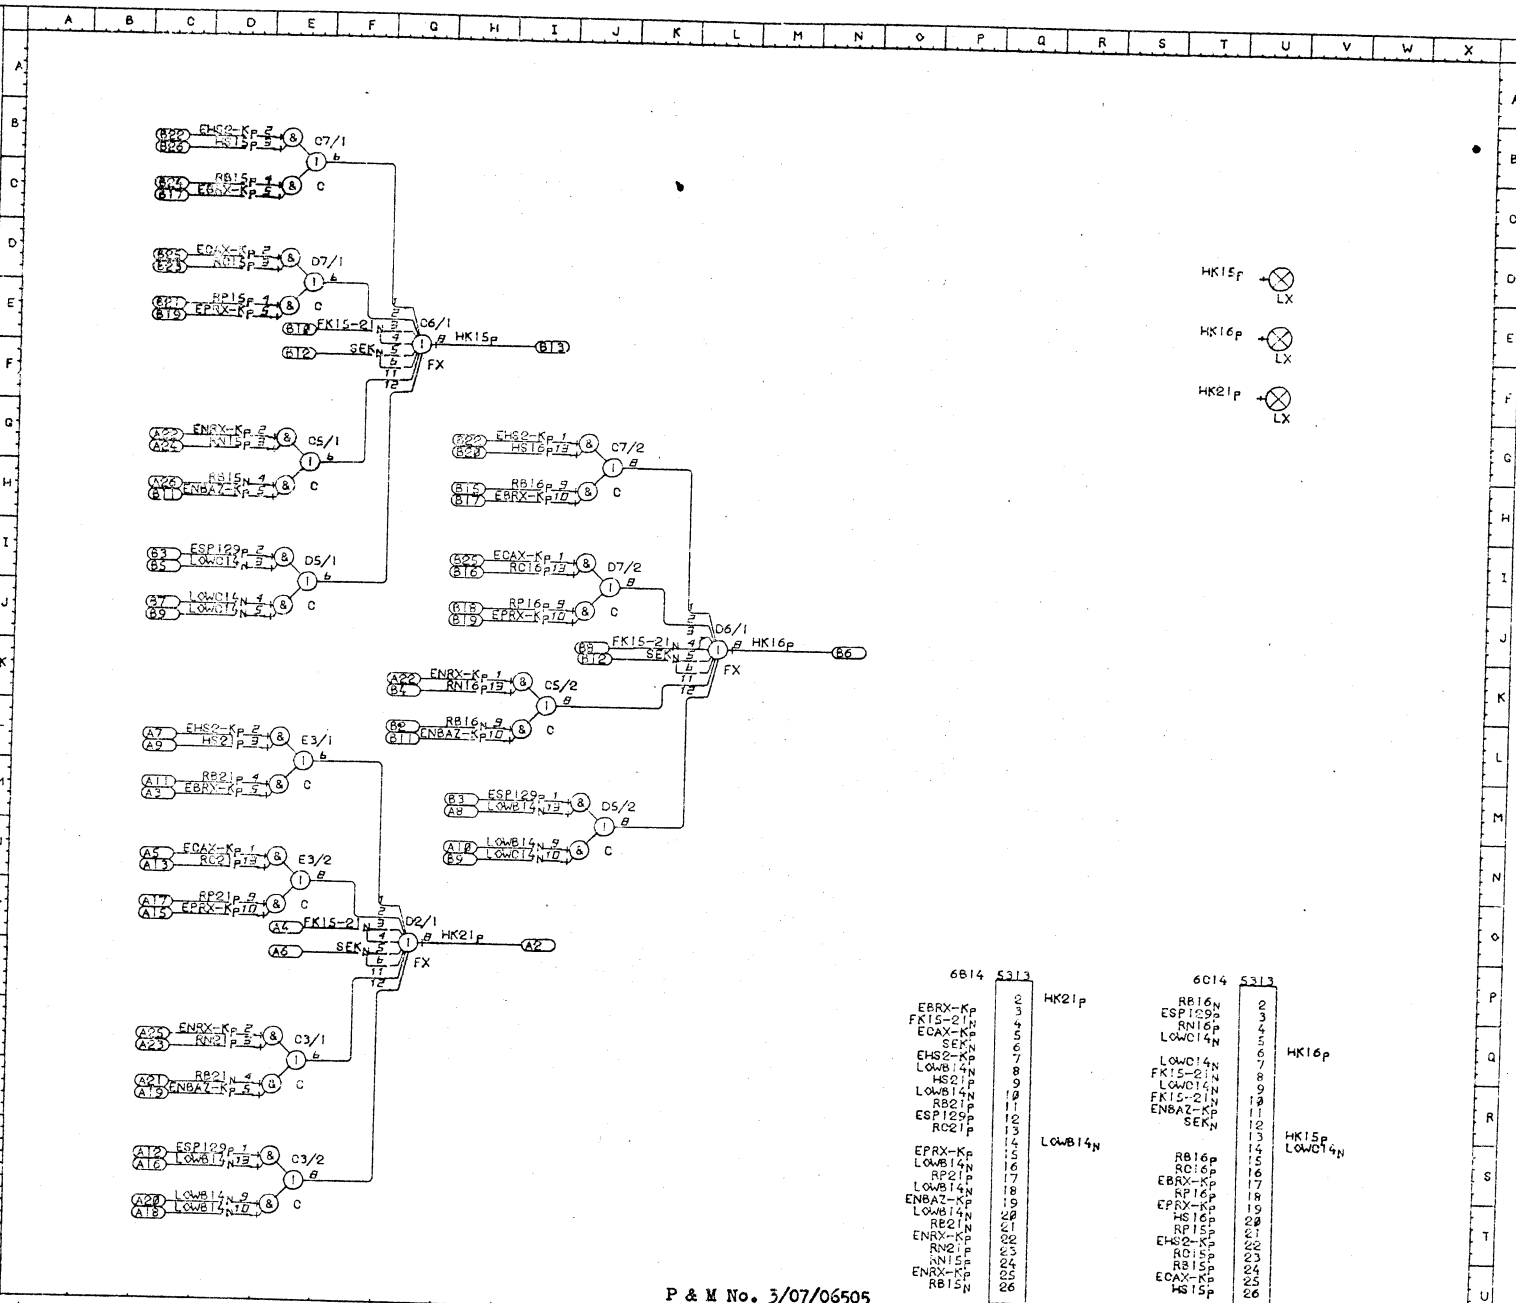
A B C D E F G H I J K L M N O P Q R S T U V W X

A B C D E F G H I J K L M N O P Q R S T U

A B C D E F G H I J K L M N O P Q R S T U

B22 EHS2-K$_P$ 2
B26 HS15$_P$ 3
& C7/1
1 6
B24 RB15$_P$ 4
B17 EBRX-K$_P$ 5
& C

B25 ECAX-K$_P$ 2
E23 RC15$_P$ 3
& D7/1
1 6
B21 RP15$_P$ 4
B19 EPRX-K$_P$ 5
& C

B12 FK15-21$_N$ 3
B12 SEK$_N$ 4 5 6 11 12
D6/1
1 8 HK15$_P$ B13
FX

A22 ENRX-K$_P$ 2
A24 RN15$_P$ 3
& C5/1
1 6
A26 RB15$_N$ 4
B11 ENBAZ-K$_P$ 5
& C

B3 ESP129$_P$ 2
B5 LOWC14$_N$ 3
& D5/1
1 6
B7 LOWC14$_N$ 4
B9 LOWC14$_N$ 5
& C

B22 EHS2-K$_P$ 1
B20 HS16$_P$ 13
& C7/2
1 8
B15 RB16$_P$ 9
B17 EBRX-K$_P$ 10
& C

B25 ECAX-K$_P$ 1
B16 RC16$_P$ 13
& D7/2
1 8
B18 RP16$_P$ 9
B19 EPRX-K$_P$ 10
& C

B9 FK15-21$_N$ 4
B12 SEK$_N$ 5 6 11 12
D6/1
1 8 HK16$_P$ B6
FX

A22 ENRX-K$_P$ 1
B4 RN16$_P$ 13
& C5/2
1 8
B8 RB16$_N$ 9
B11 ENBAZ-K$_P$ 10
& C

B3 ESP129$_P$ 1
A8 LOWB14$_N$ 13
& D5/2
1 8
A10 LOWB14$_N$ 9
B9 LOWC14$_N$ 10
& C

A7 EHS2-K$_P$ 2
A9 HS21$_P$ 3
& E3/1
1 6
A11 RB21$_P$ 4
A3 EBRX-K$_P$ 5
& C

A5 ECAX-K$_P$ 1
A13 RC21$_P$ 13
& E3/2
1 8
A17 RP21$_P$ 9
A15 EPRX-K$_P$ 10
& C

A4 FK15-2 3
A6 SEK$_N$ 4 5 6 11 12
D2/1
1 8 HK21$_P$ A2
FX

A25 ENRX-K$_P$ 2
A23 RN21$_P$ 3
& C3/1
1 6
A21 RB21$_N$ 4
A19 ENBAZ-K$_P$ 5
& C

A12 ESP129$_P$ 1
A16 LOWB14$_N$ 13
& C3/2
1 8
A20 LOWB14$_N$ 9
A18 LOWB14$_N$ 10
& C

HK15$_P$ LX
HK16$_P$ LX
HK21$_P$ LX

6B14 5313
EBRX-K$_P$ 2
FK15-21$_N$ 3
ECAX-K$_P$ 4
SEK$_N$ 5
EHS2-K$_P$ 6
LOWB14$_N$ 7
HS21$_P$ 8
LOWB14$_N$ 9
RB21$_P$ 10
ESP129$_P$ 11
RC21$_P$ 12
13
14
EPRX-K$_P$ 15
LOWB14$_N$ 16
RP21$_P$ 17
LOWB14$_N$ 18
ENBAZ-K$_P$ 19
LOWB14$_N$ 20
RB21$_N$ 21
ENRX-K$_P$ 22
RN21$_P$ 23
RN15$_P$ 24
ENRX-K$_P$ 25
RB15$_N$ 26
HK21$_P$
LOWB14$_N$

6C14 5313
RB16$_N$ 2
ESP129$_P$ 3
RN16$_P$ 4
LOWC14$_N$ 5
6
LOWC14$_N$ 7
FK15-21$_N$ 8
LOWC14$_N$ 9
FK15-21$_N$ 10
ENBAZ-K$_P$ 11
SEK$_N$ 12
13
14
RB16$_P$ 15
RC16$_P$ 16
EBRX-K$_P$ 17
RP16$_P$ 18
EPRX-K$_P$ 19
HS16$_P$ 20
RP15$_P$ 21
EHS2-K$_P$ 22
RC15$_P$ 23
RB15$_P$ 24
ECAX-K$_P$ 25
HS15$_P$ 26
HK16$_P$
HK15$_P$
LOWC14$_N$

P & M No. 3/07/06505